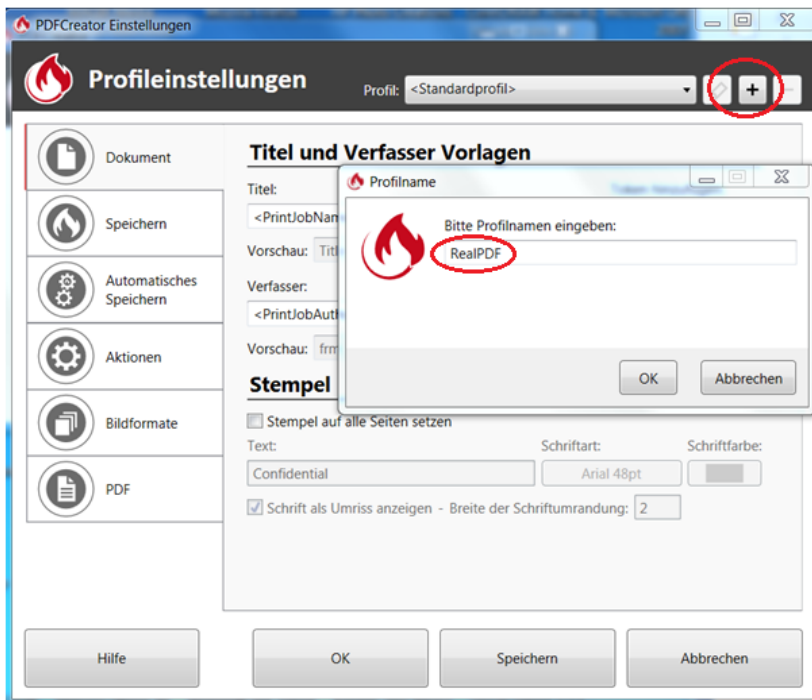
PDFCreator Einstellungen

Profileinstellungen

Profil: <Standardprofil>

+

Dokument

Speichern

Automatisches Speichern

Aktionen

Bildformate

PDF

Titel und Verfasser Vorlagen

Titel:

<PrintJobNam

Vorschau: Tit

Verfasser:

<PrintJobAuth

Vorschau: frm

Profilname

Bitte Profilnamen eingeben:

RealPDF

OK

Abbrechen

Stempel

Stempel auf alle Seiten setzen

Text:

Confidential

Schriftart:

Arial 48pt

Schriftfarbe:

Schrift als Umriss anzeigen - Breite der Schriftumrandung: 2

Hilfe

OK

Speichern

Abbrechen